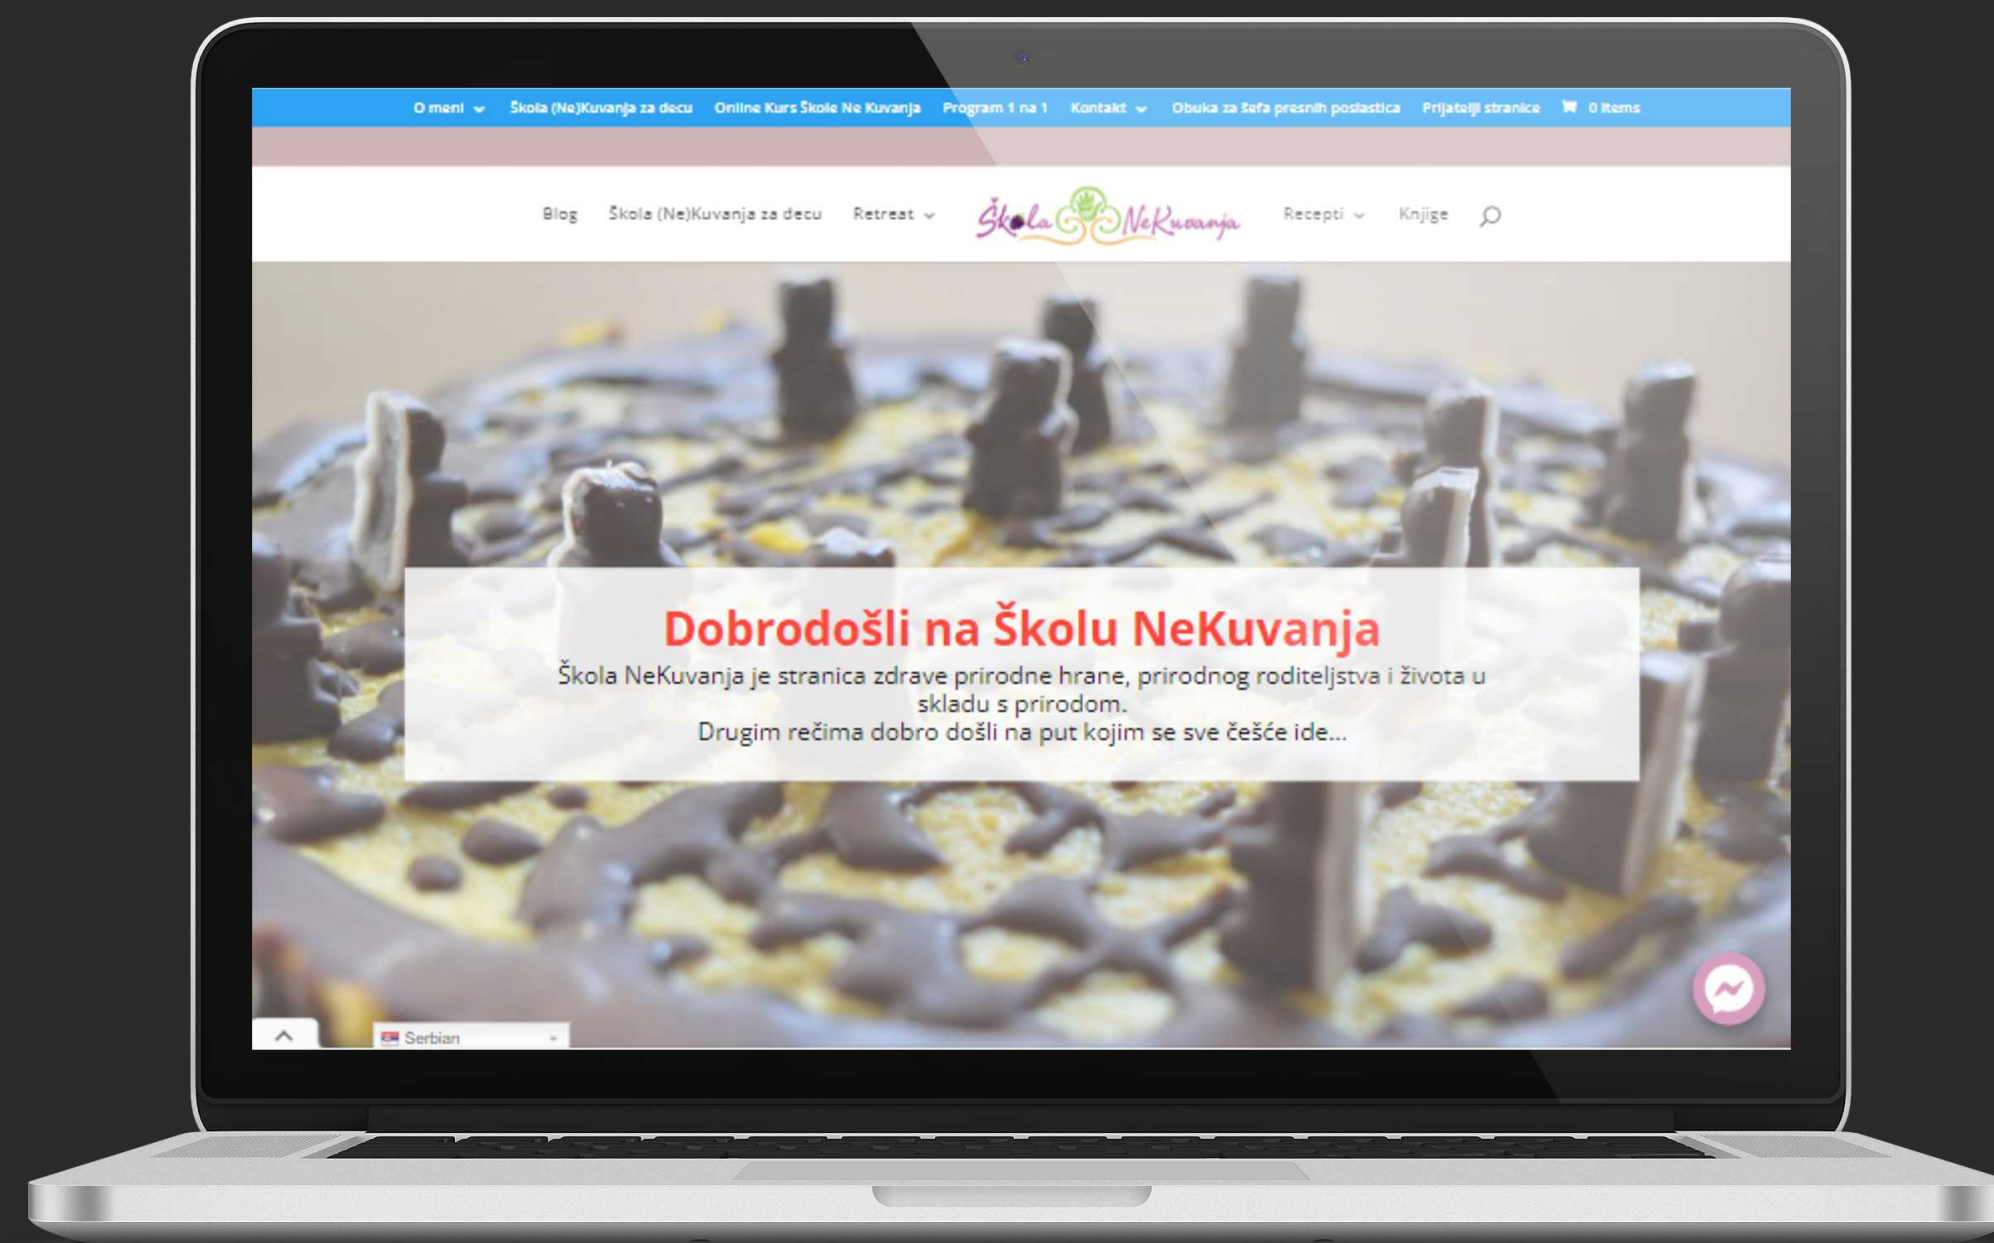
O meni Škola (Ne)Kuvanja za decu Online Kurs Škole Ne Kuvanja Program 1 na 1 Kontakt Obuka za šefa presnih poslastica Prijatelji stranice 0 Items

Blog Škola (Ne)Kuvanja za decu Retreat Škola NeKuvanja Recepti Knjige

Dobrodošli na Školu NeKuvanja

Škola NeKuvanja je stranica zdrave prirodne hrane, prirodnog roditeljstva i života u skladu s prirodom.
Drugim rečima dobro došli na put kojim se sve češće ide...

Serbian